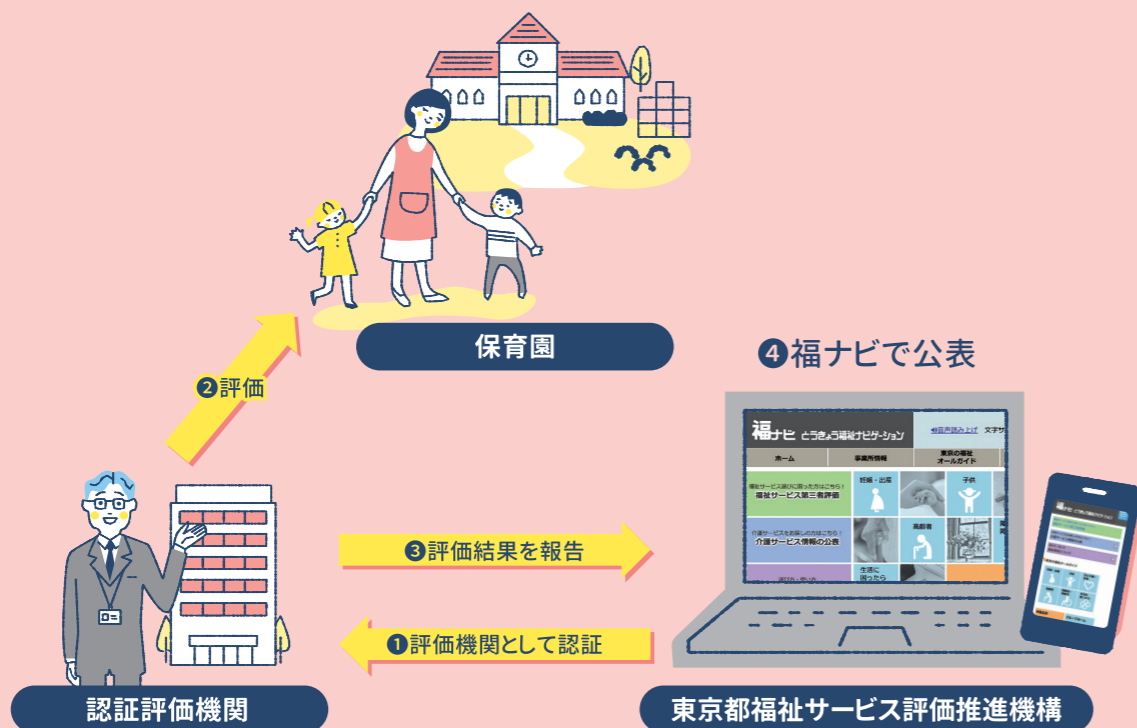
保育園

❷評価

❹福ナビで公表

福ナビ とうきょう福祉ナビゲーション

音声読み上げ 文字サ

ホーム

事業所情報

東京の福祉オールガイド

福祉サービス第三者評価

妊娠・出産

子供

介護サービス情報の公表

高齢者

生活に困ったら

❸評価結果を報告

❶評価機関として認証

認証評価機関

東京都福祉サービス評価推進機構